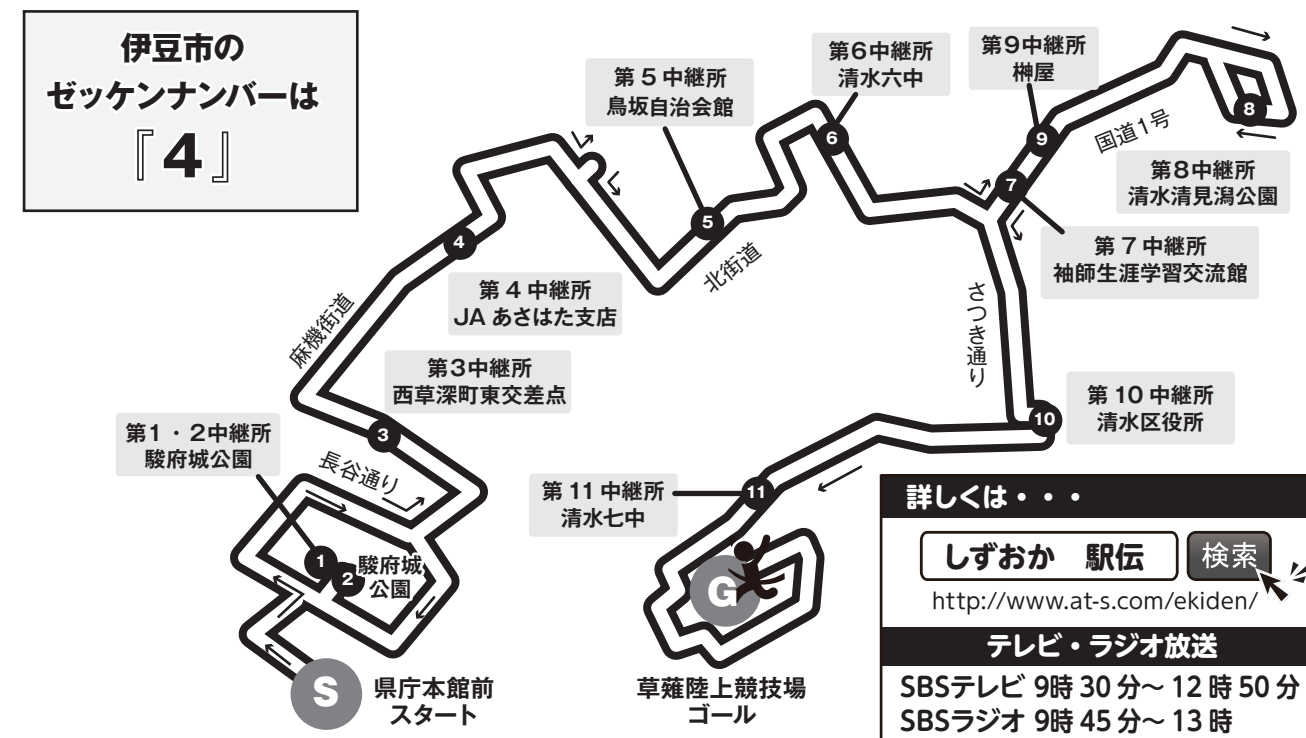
伊豆市の
ゼッケンナンバーは
『4』

第５中継所
鳥坂自治会館

第6中継所
清水六中

第9中継所
榊屋

8

9

国道1号

6

第8中継所
清水清見潟公園

7

5

4

北街道

第７中継所
袖師生涯学習交流館

第４中継所
JA あさはた支店

さつき通り

麻機街道

第3中継所
西草深町東交差点

10

第 10 中継所
清水区役所

3

第1・2中継所
駿府城公園

長谷通り

11

第 11 中継所
清水七中

詳しくは・・・

1

駿府城
公園

2

しずおか　駅伝

検索

G

http://www.at-s.com/ekiden/

テレビ・ラジオ放送

S

県庁本館前
スタート

草薙陸上競技場
ゴール

SBSテレビ 9時 30 分～ 12 時 50 分
SBSラジオ 9時 45 分～ 13 時